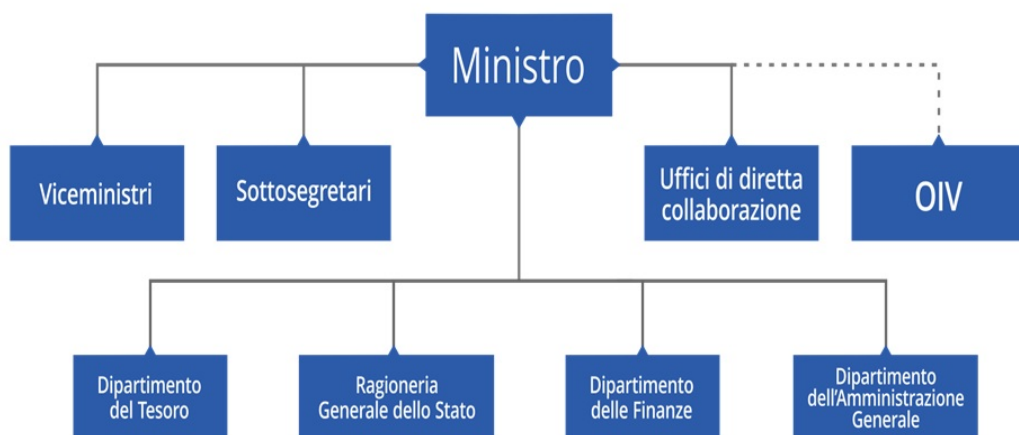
Ministro

Viceministri

Sottosegretari

Uffici di diretta collaborazione

OIV

Dipartimento del Tesoro

Ragioneria Generale dello Stato

Dipartimento delle Finanze

Dipartimento dell'Amministrazione Generale